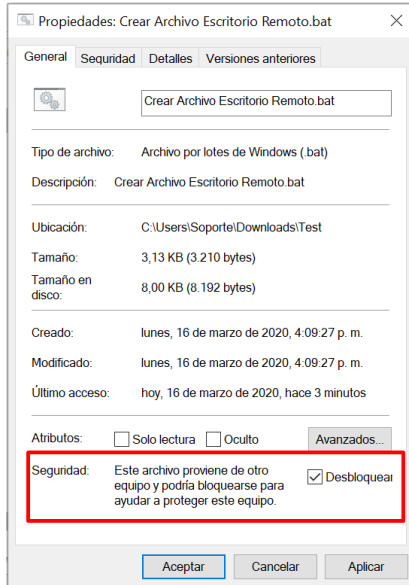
Propiedades: Crear Archivo Escritorio Remoto.bat

General | Seguridad | Detalles | Versiones anteriores

Crear Archivo Escritorio Remoto.bat

| | |
|---|---|
| Tipo de archivo: | Archivo por lotes de Windows (.bat) |
| Descripción: | Crear Archivo Escritorio Remoto.bat |
| Ubicación: | C:\Users\Soporte\Downloads\Test |
| Tamaño: | 3,13 KB (3.210 bytes) |
| Tamaño en disco: | 8,00 KB (8.192 bytes) |
| Creado: | lunes, 16 de marzo de 2020, 4:09:27 p. m. |
| Modificado: | lunes, 16 de marzo de 2020, 4:09:27 p. m. |
| Último acceso: | hoy, 16 de marzo de 2020, hace 3 minutos |

Atributos: Solo lectura Oculto Avanzados...

Seguridad: Este archivo proviene de otro equipo y podría bloquearse para ayudar a proteger este equipo. Desbloquear

Aceptar Cancelar Aplicar